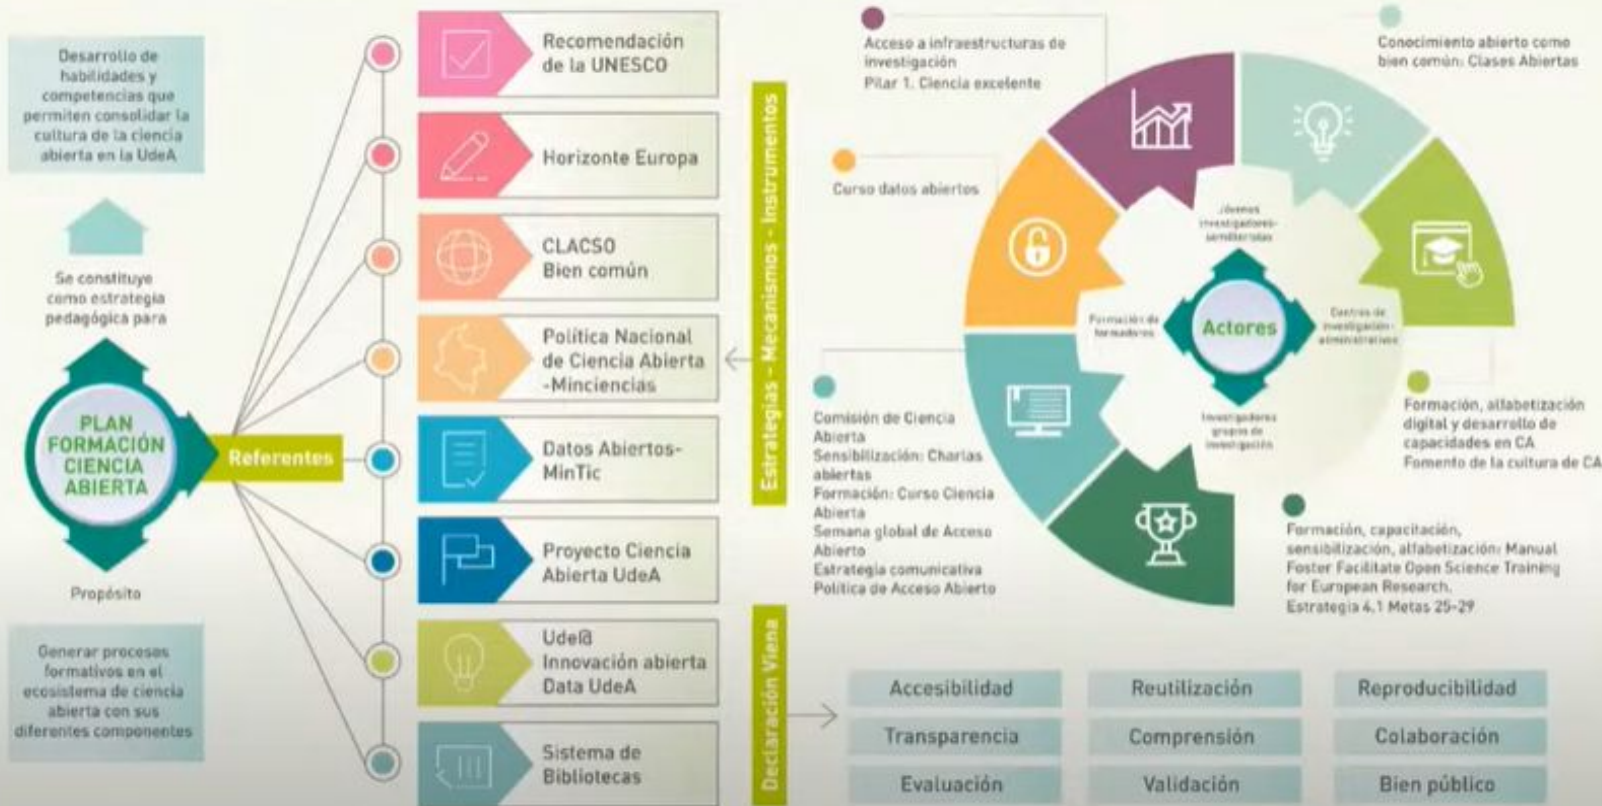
Desarrollo de habilidades y competencias que permiten consolidar la cultura de la ciencia abierta en la UdeA

Se constituye como estrategia pedagógica para

PLAN FORMACIÓN CIENCIA ABIERTA

Propósito

Generar procesos formativos en el ecosistema de ciencia abierta con sus diferentes componentes

Referentes

Recomendación de la UNESCO

Horizonte Europa

CLACSO Bien común

Política Nacional de Ciencia Abierta -Minciencias

Datos Abiertos-MinTic

Proyecto Ciencia Abierta UdeA

UdeA Innovación abierta Data UdeA

Sistema de Bibliotecas

Estrategias - Mecanismos - Instrumentos

Declaración Viena

Acceso a infraestructuras de investigación Pilar 1. Ciencia excelente

Conocimiento abierto como bien común: Clases Abiertas

Curso datos abiertos

Jóvenes investigadores-semilleristas

Formación de formadores

Actores

Centros de investigación-administrativos

Investigadores grupos de investigación

Comisión de Ciencia Abierta
Sensibilización: Charlas abiertas
Formación: Curso Ciencia Abierta
Semana global de Acceso Abierto
Estrategia comunicativa
Política de Acceso Abierto

Formación, alfabetización digital y desarrollo de capacidades en CA
Fomento de la cultura de CA

Formación, capacitación, sensibilización, alfabetización: Manual Foster Facilitate Open Science Training for European Research.
Estrategia 4.1 Metas 25-29

| Accesibilidad | Reutilización | Reproducibilidad |
|---|---|---|
| Transparencia | Comprensión | Colaboración |
| Evaluación | Validación | Bien público |